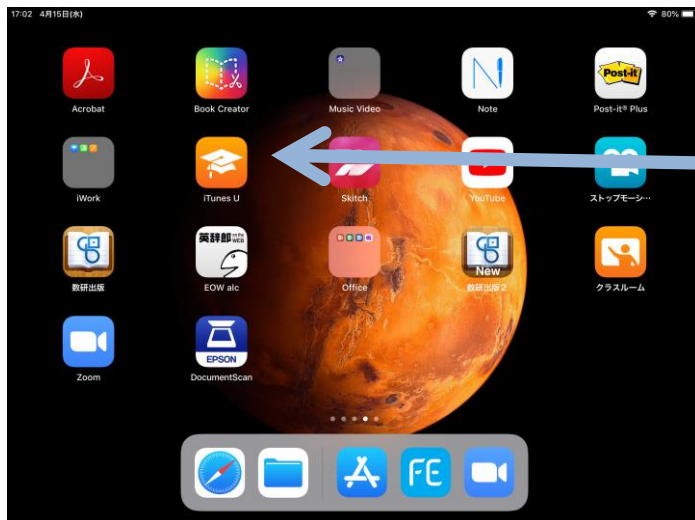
17:02 4月15日(水)

80%

Acrobat

Book Creator

Music Video

Note

Post-it

Post-it® Plus

iWork

iTunes U

Skitch

YouTube

ストップモーシ…

英辞郎 on the WEB

数研出版

EOW alc

Office

New

数研出版2

クラスルーム

Zoom

EPSON

DocumentScan

FE